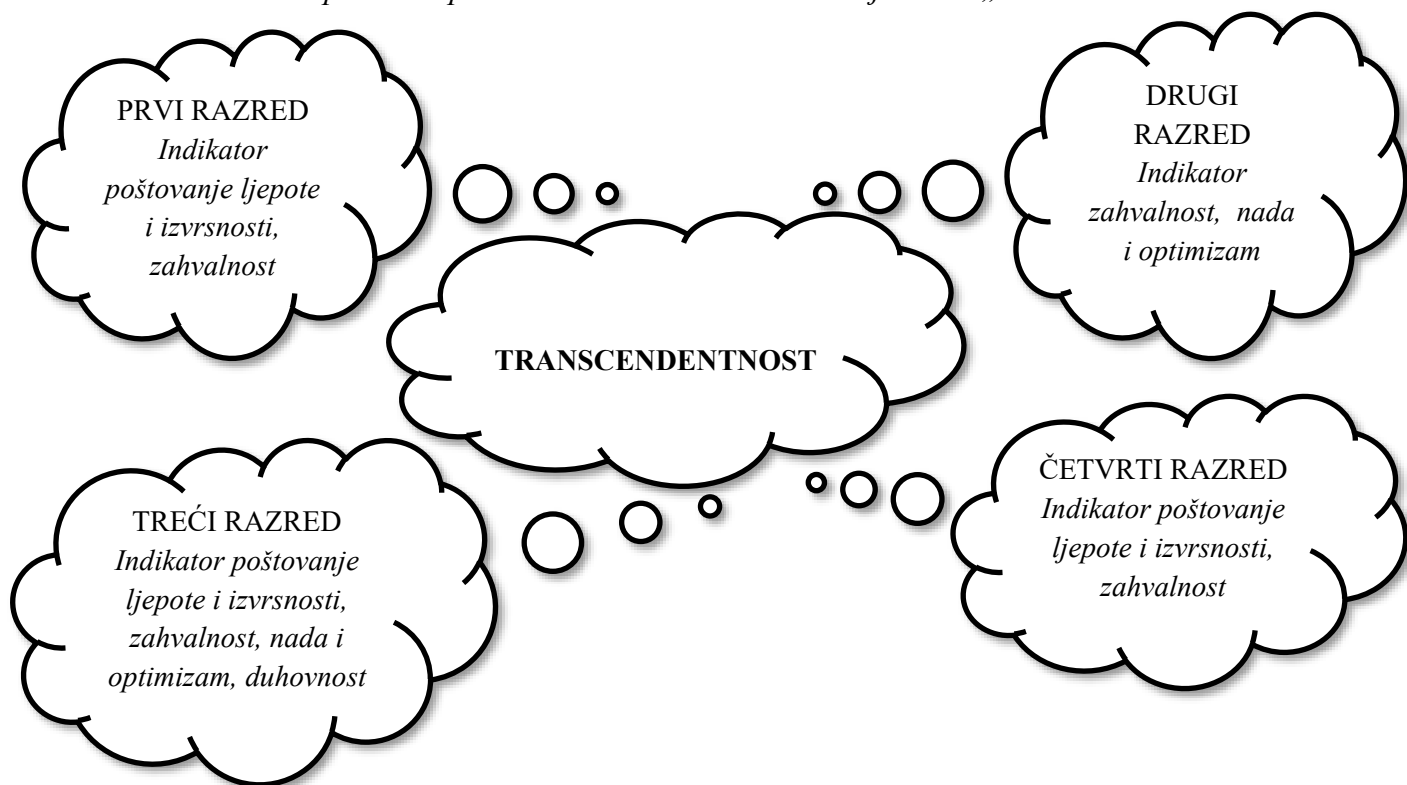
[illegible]

PRVI RAZRED
*Indikator poštovanje ljepote i izvrsnosti, zahvalnost*

DRUGI RAZRED
*Indikator zahvalnost, nada i optimizam*

**TRANSCENDENTNOST**

TREĆI RAZRED
*Indikator poštovanje ljepote i izvrsnosti, zahvalnost, nada i optimizam, duhovnost*

ČETVRTI RAZRED
*Indikator poštovanje ljepote i izvrsnosti, zahvalnost*